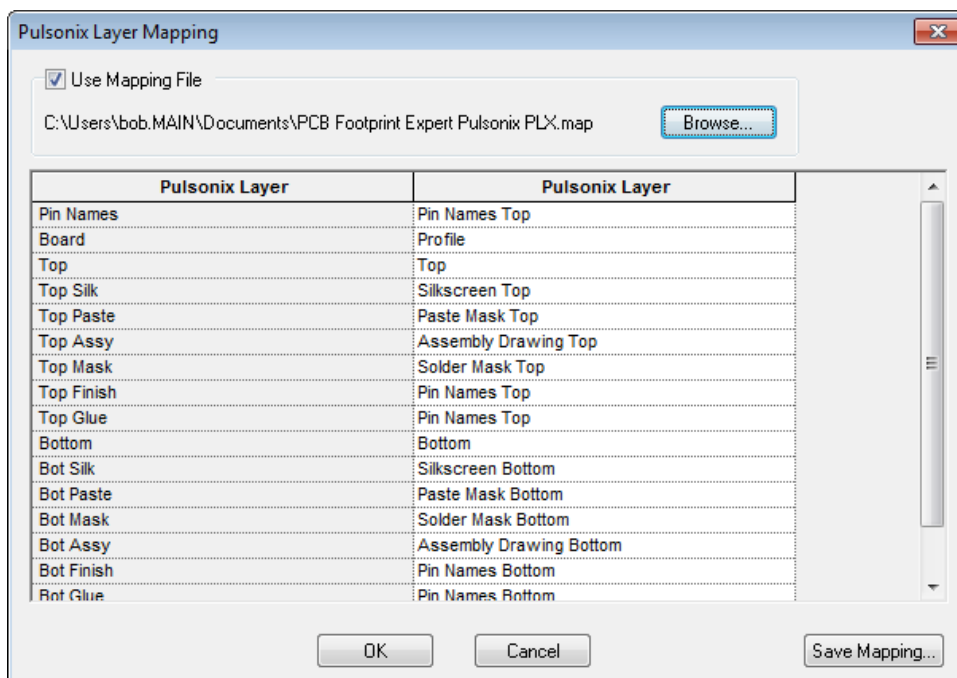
Pulsonix Layer Mapping

Use Mapping File

C:\Users\bob.MAIN\Documents\PCB Footprint Expert Pulsonix PLX.map

Browse...

| Pulsonix Layer | Pulsonix Layer |
|---|---|
| Pin Names | Pin Names Top |
| Board | Profile |
| Top | Top |
| Top Silk | Silkscreen Top |
| Top Paste | Paste Mask Top |
| Top Assy | Assembly Drawing Top |
| Top Mask | Solder Mask Top |
| Top Finish | Pin Names Top |
| Top Glue | Pin Names Top |
| Bottom | Bottom |
| Bot Silk | Silkscreen Bottom |
| Bot Paste | Paste Mask Bottom |
| Bot Mask | Solder Mask Bottom |
| Bot Assy | Assembly Drawing Bottom |
| Bot Finish | Pin Names Bottom |
| Bot Glue | Pin Names Bottom |

OK

Cancel

Save Mapping...